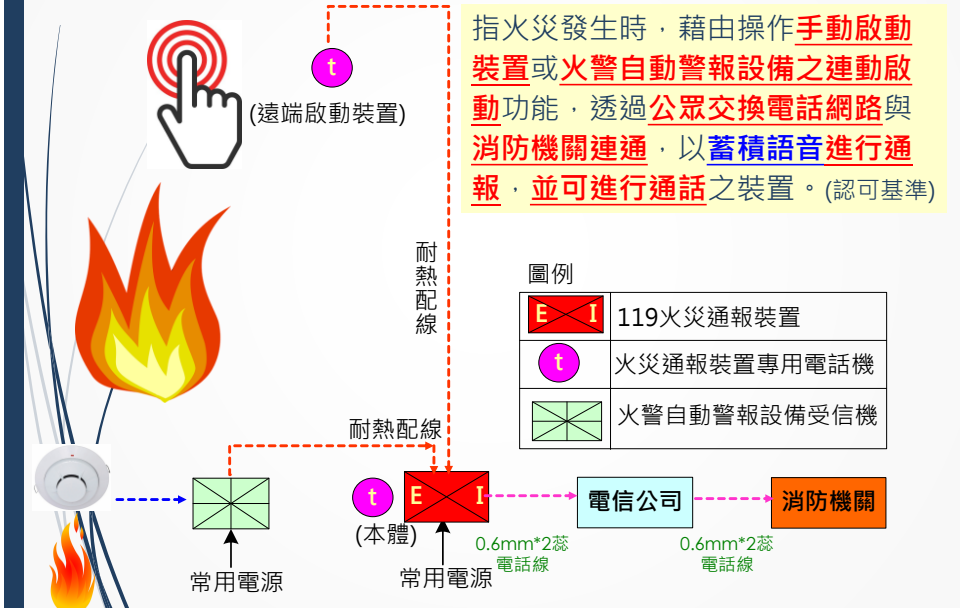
指火災發生時，藉由操作手動啟動裝置或火警自動警報設備之連動啟動功能，透過公眾交換電話網路與消防機關連通，以蓄積語音進行通報，並可進行通話之裝置。(認可基準)

t
(遠端啟動裝置)

耐熱配線

圖例

| E I | 119火災通報裝置 |
|---|---|
| t | 火災通報裝置專用電話機 |
| | 火警自動警報設備受信機 |

耐熱配線

t
(本體)

E I

電信公司

消防機關

0.6mm*2蕊
電話線

0.6mm*2蕊
電話線

常用電源

常用電源